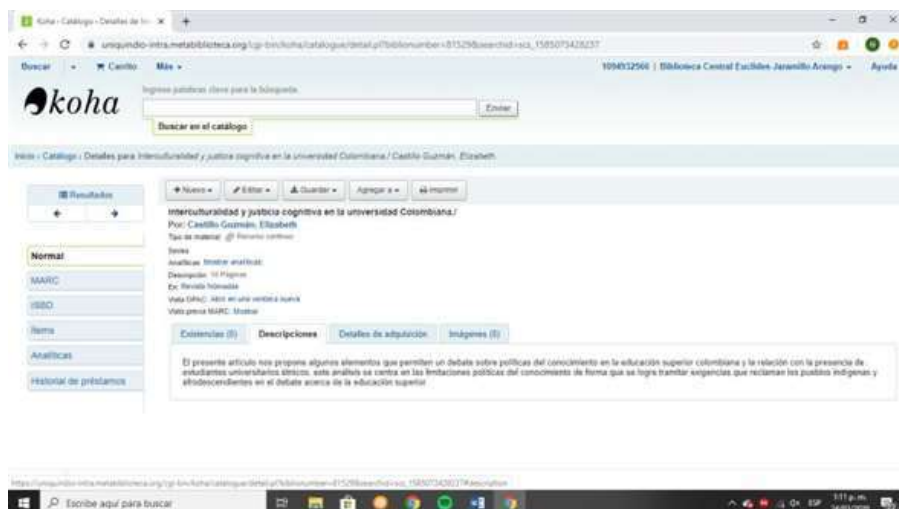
Koha › Catálogo › Detalles de In... ×

uniquindio-intra.metabiblioteca.org/cgi-bin/koha/catalogue/detail.pl?biblionumber=81529&searchid=scs_1585073428237

Buscar Carrito Más

1094932566 | Biblioteca Central Euclides Jaramillo Arango Ayuda

koha

Ingrese palabras clave para la búsqueda:

Enviar

Buscar en el catálogo

Inicio › Catálogo › Detalles para Interculturalidad y justicia cognitiva en la universidad Colombiana / Castillo Guzmán, Elizabeth

Resultados

+ Nuevo Editar Guardar Agregar a Imprimir

Interculturalidad y justicia cognitiva en la universidad Colombiana /

Por: Castillo Guzmán, Elizabeth

Tipo de material: Recurso continuo

Series

Analíticas: Mostrar analíticas

Descripción: 16 Páginas

En: Revista Nómadas

Vista OPAC: Abrir en una ventana nueva

Vista previa MARC: Mostrar

Normal

MARC

ISBD

Ítems

Analíticas

Historial de préstamos

Existencias (0) Descripciones Detalles de adquisición Imágenes (0)

El presente artículo nos propone algunos elementos que permiten un debate sobre políticas del conocimiento en la educación superior colombiana y la relación con la presencia de estudiantes universitarios étnicos. este análisis se centra en las limitaciones políticas del conocimiento de forma que se logra tramitar exigencias que reclaman los pueblos indígenas y afrodescendientes en el debate acerca de la educación superior

https://uniquindio-intra.metabiblioteca.org/cgi-bin/koha/catalogue/detail.pl?biblionumber=81529&searchid=scs_1585073428237#description

Escribe aquí para buscar

ESP 3:11 p.m. 24/03/2020